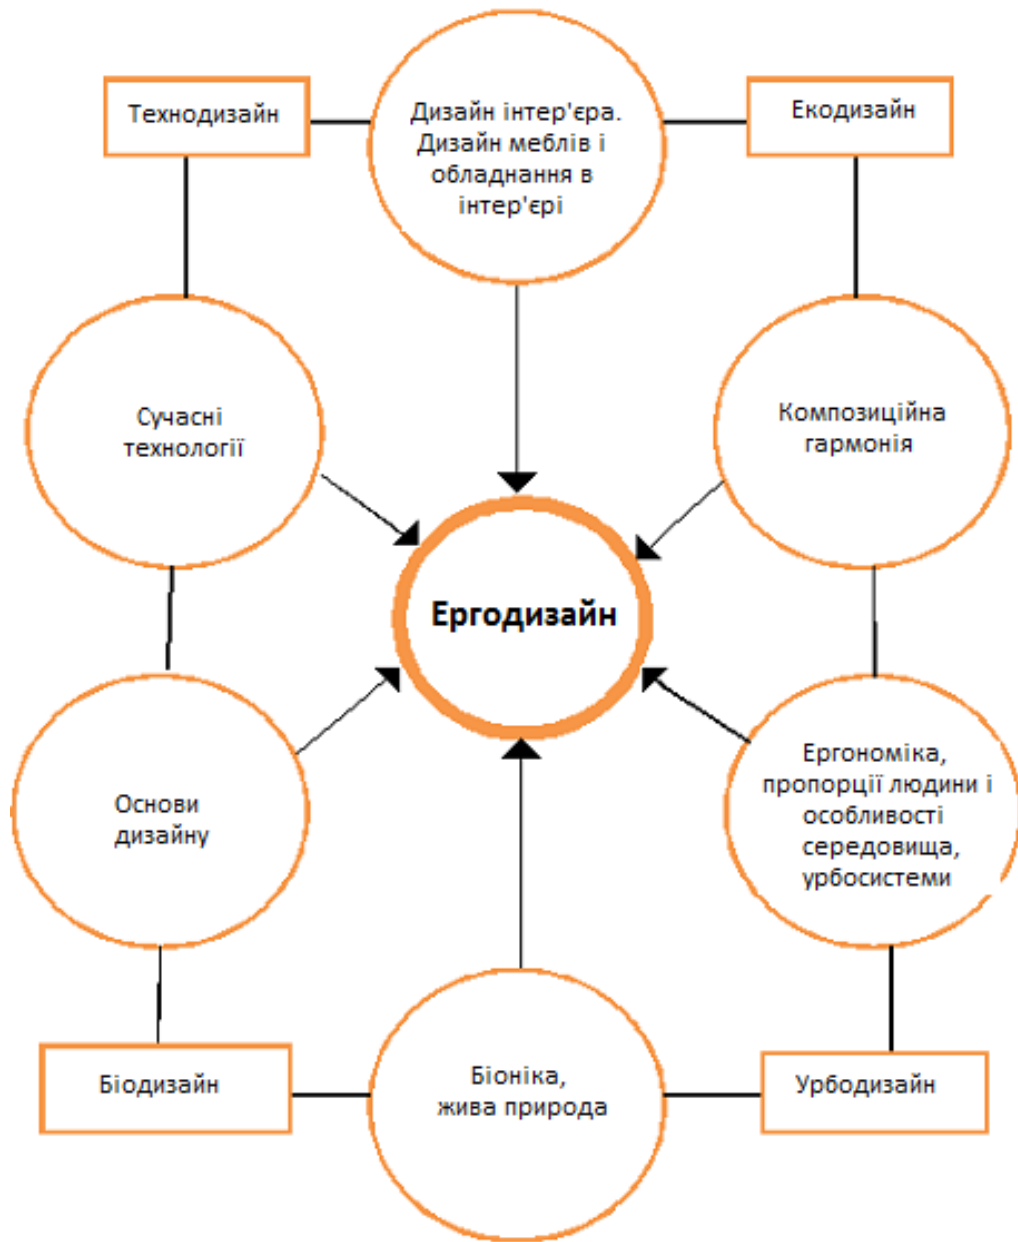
Технодизайн

Дизайн інтер'єра. Дизайн меблів і обладнання в інтер'єрі

Екодизайн

Сучасні технології

Композиційна гармонія

Ергодизайн

Основи дизайну

Ергономіка, пропорції людини і особливості середовища, урбосистеми

Біодизайн

Біоніка, жива природа

Урбодизайн